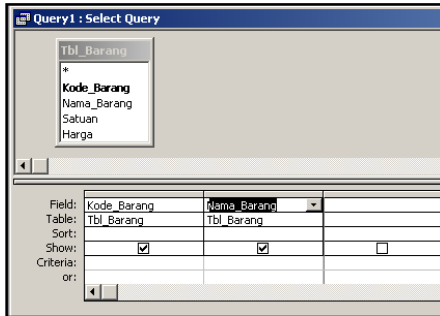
Query1 : Select Query

Tbl_Barang
*
Kode_Barang
Nama_Barang
Satuan
Harga

| | | | |
|---|---|---|---|
| Field: | Kode_Barang | Nama_Barang | |
| Table: | Tbl_Barang | Tbl_Barang | |
| Sort: | | | |
| Show: | ☑ | ☑ | ☐ |
| Criteria: | | | |
| or: | | | |